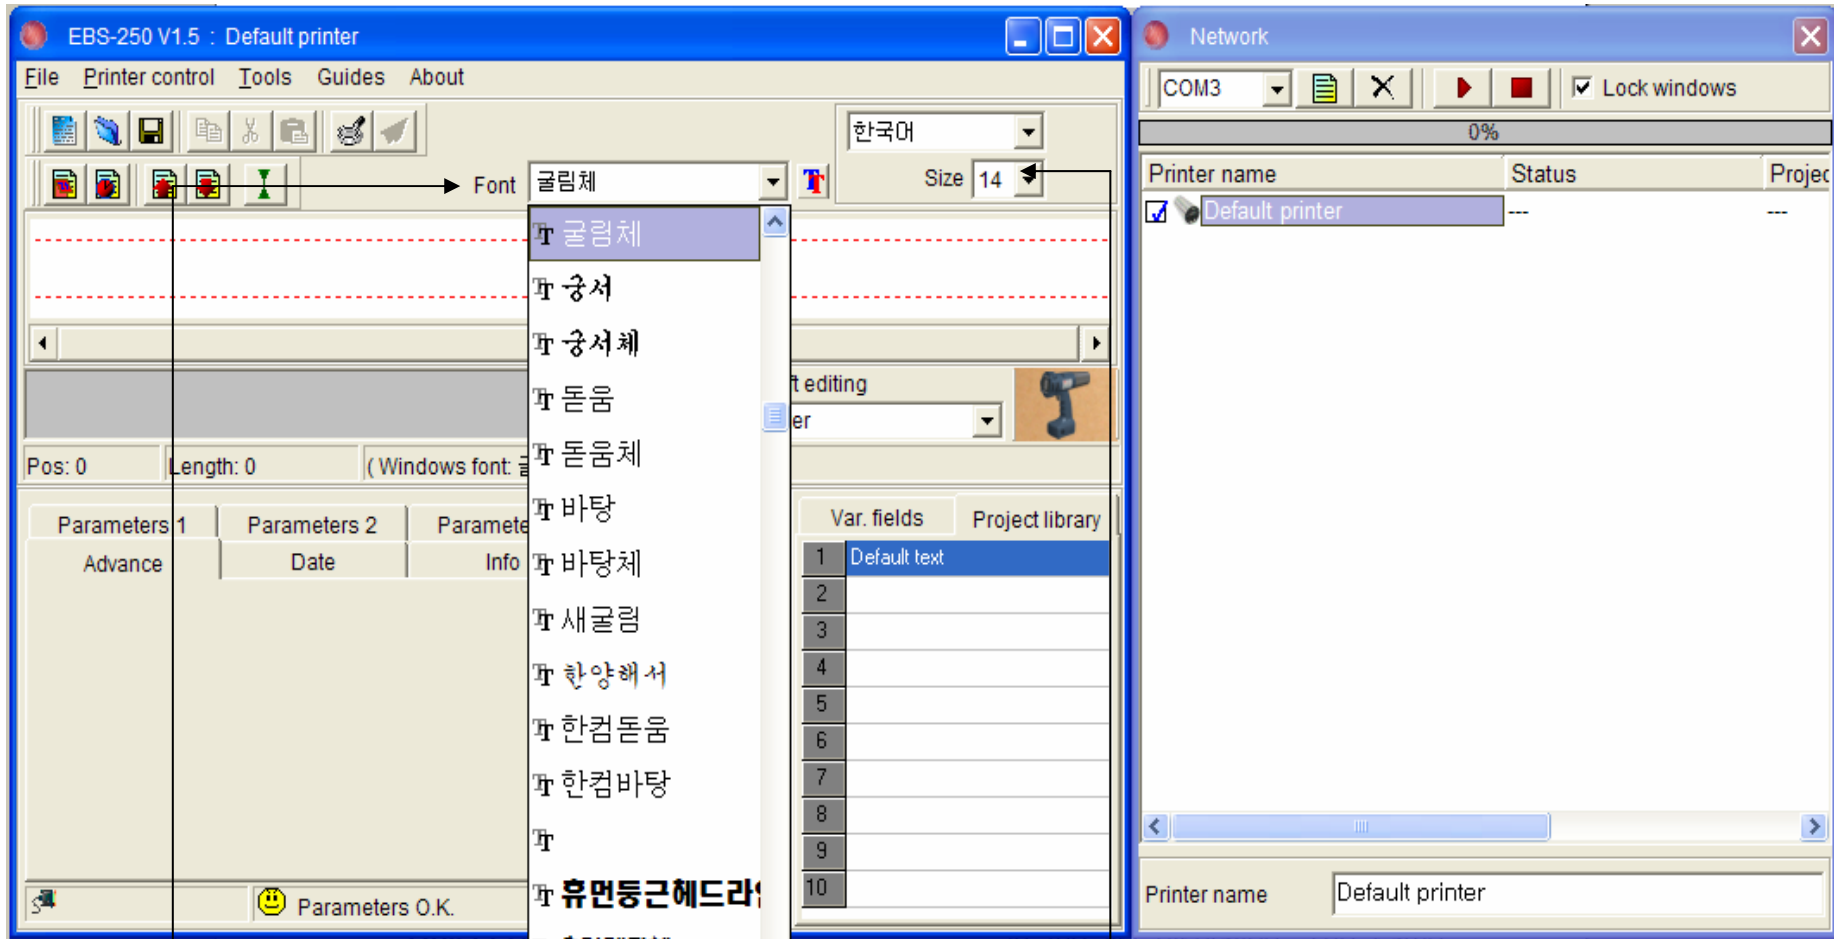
EBS-250 V1.5 : Default printer

File Printer control Tools Guides About

한국어

Font 굴림체

Size 14

굴림체
궁서
궁서체
돋움
돋움체
바탕
바탕체
새굴림
한양해서
한컴돋움
한컴바탕
휴먼둥근헤드라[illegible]

t editing

er

Pos: 0 Length: 0 ( Windows font: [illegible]

Parameters 1 Parameters 2 Paramete
Advance Date Info

Var. fields Project library

| | |
|---|---|
| 1 | Default text |
| 2 | |
| 3 | |
| 4 | |
| 5 | |
| 6 | |
| 7 | |
| 8 | |
| 9 | |
| 10 | |

Parameters O.K.

Network

COM3 Lock windows

0%

| Printer name | Status | Projec |
|---|---|---|
| Default printer | --- | --- |

Printer name Default printer